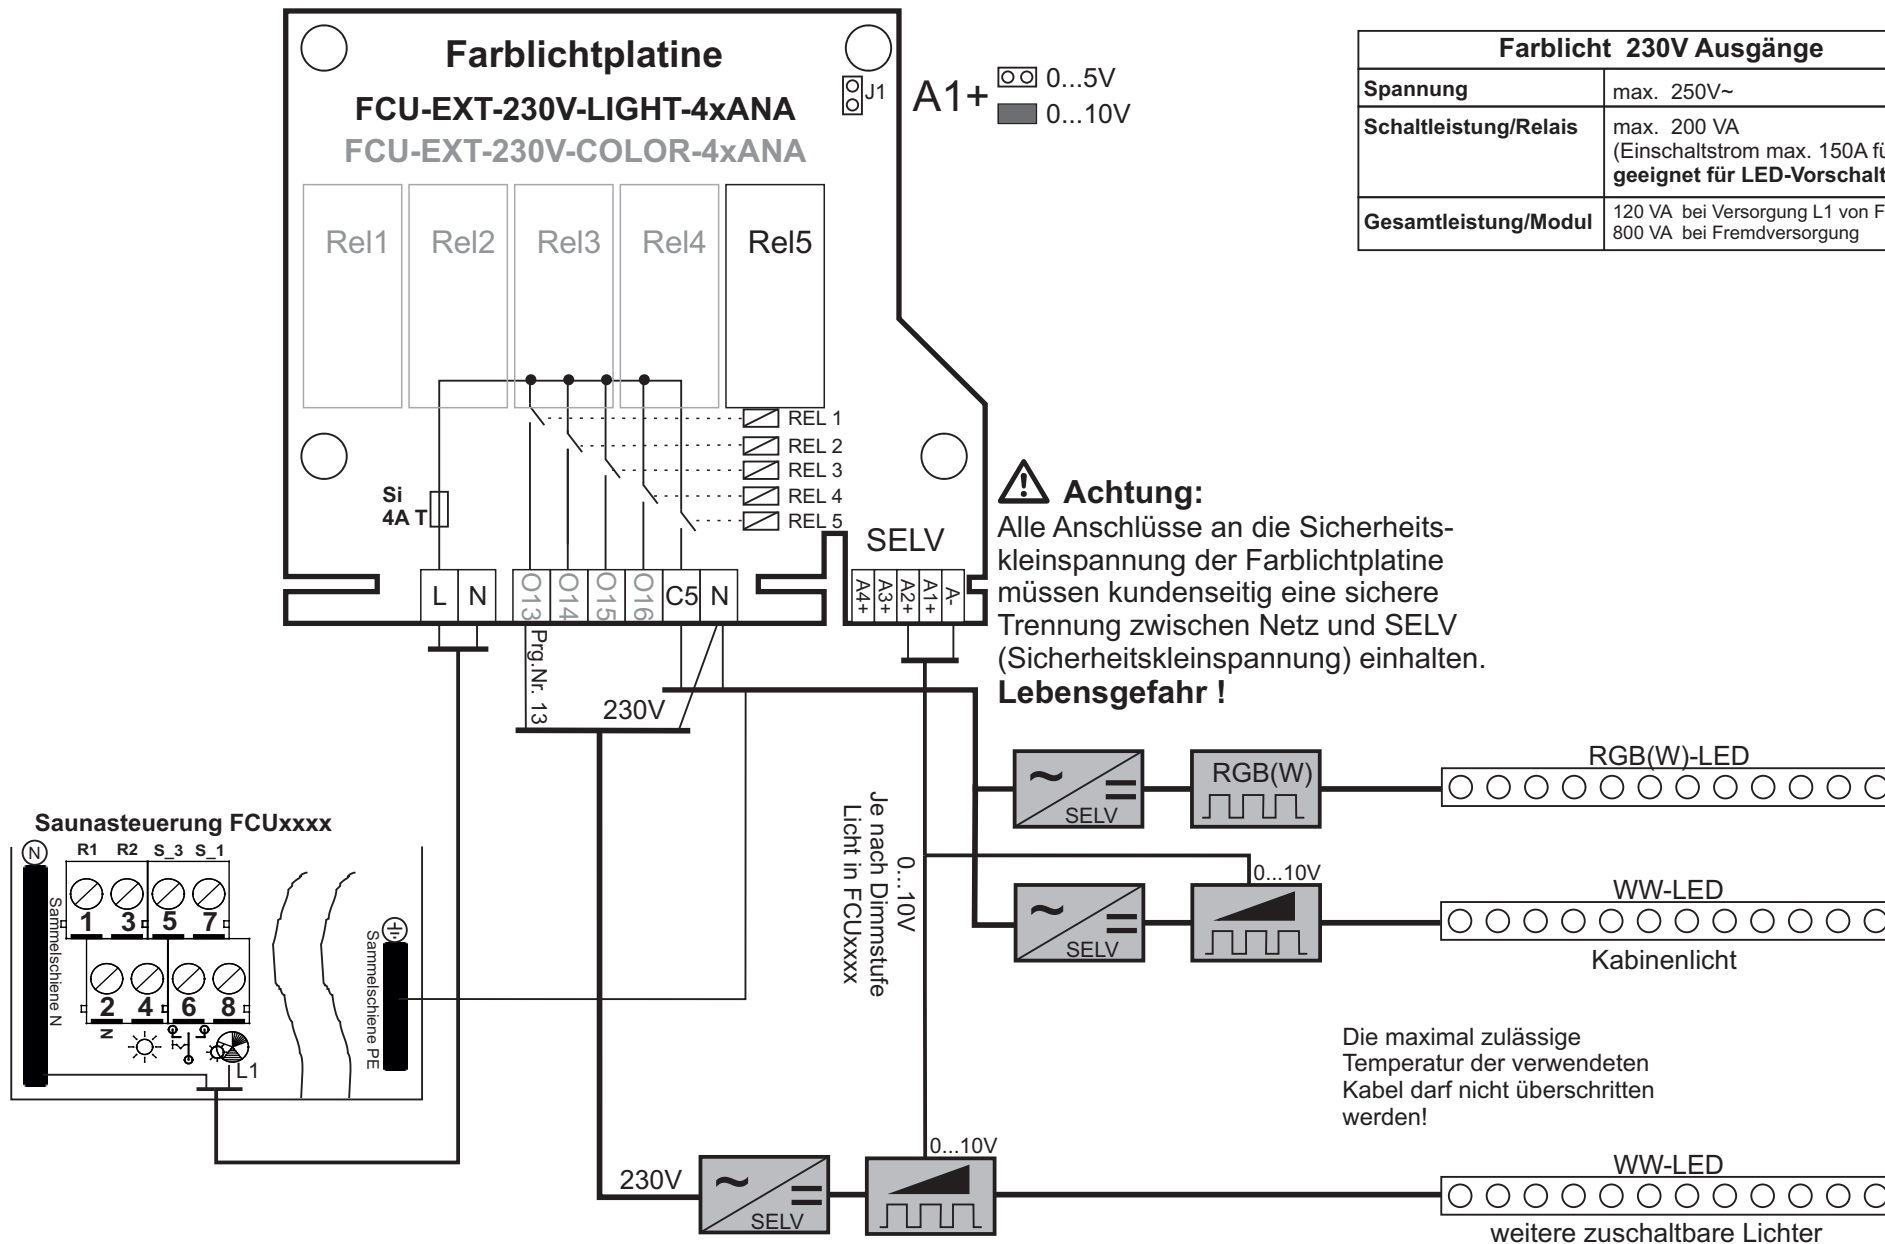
Farblichtplatine

FCU-EXT-230V-LIGHT-4xANA

FCU-EXT-230V-COLOR-4xANA

J1

A1+ 0...5V 0...10V

| Farblicht 230V Ausgänge | |
|---|---|
| Spannung | max. 250V~ |
| Schaltleistung/Relais | max. 200 VA (Einschaltstrom max. 150A fü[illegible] geeignet für LED-Vorschalt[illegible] |
| Gesamtleistung/Modul | 120 VA bei Versorgung L1 von F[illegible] 800 VA bei Fremdversorgung |

Rel1 Rel2 Rel3 Rel4 Rel5

REL 1
REL 2
REL 3
REL 4
REL 5

Si 4A T

L N O13 O14 O15 O16 C5 N

SELV

A4+ A3+ A2+ A1+ A-

⚠ Achtung:
Alle Anschlüsse an die Sicherheitskleinspannung der Farblichtplatine müssen kundenseitig eine sichere Trennung zwischen Netz und SELV (Sicherheitskleinspannung) einhalten.
Lebensgefahr !

Prg.Nr. 13

230V

Je nach Dimmstufe Licht in FCUxxxx

0...10V

SELV

RGB(W)

RGB(W)-LED

0...10V

SELV

WW-LED

Kabinenlicht

Saunasteuerung FCUxxxx

N

R1 R2 S_3 S_1

1 3 5 7

2 4 6 8

N

Sammelschiene N

Sammelschiene PE

L1

Die maximal zulässige Temperatur der verwendeten Kabel darf nicht überschritten werden!

0...10V

230V

SELV

WW-LED

weitere zuschaltbare Lichter